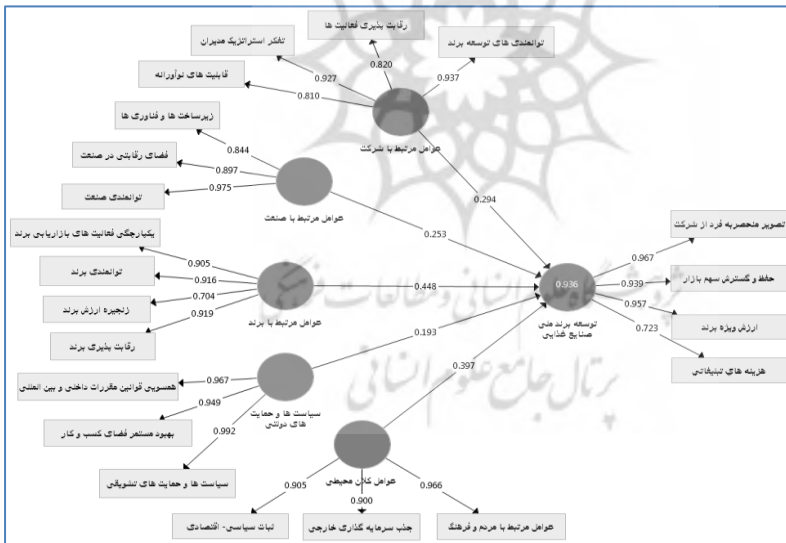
رقابت پذیری فعالیت ها
تفکر استراتژیک مدیران
توانمندی های توسعه برند
0.820
0.927
0.937
قابلیت های نوآورانه
0.810
زیرساخت ها و فناوری ها
عوامل مرتبط با شرکت
0.844
فضای رقابتی در صنعت
0.897
توانمندی صنعت
0.975
0.294
عوامل مرتبط با صنعت
0.253
یکپارچگی فعالیت های بازاریابی برند
0.905
توانمندی برند
0.916
زنجیره ارزش برند
0.704
0.919
رقابت پذیری برند
عوامل مرتبط با برند
0.448
0.936
توسعه برندهای صنایع غذایی
تصویر منحصربه فرد از شرکت
0.967
حفظ و گسترش سهم بازار
0.939
0.957
ارزش ویژه برند
0.723
هزینه های تبلیغاتی
0.193
0.397
همسویی قوانین مقررات داخلی و بین المللی
0.967
سیاست ها و حمایت های دولتی
0.949
بهبود مستمر فضای کسب و کار
0.992
سیاست ها و حمایت های تشویقی
عوامل کلان محیطی
0.905
0.900
0.966
ثبات سیاسی- اقتصادی
جلب سرمایه گذاری خارجی
عوامل مرتبط با مردم و فرهنگ